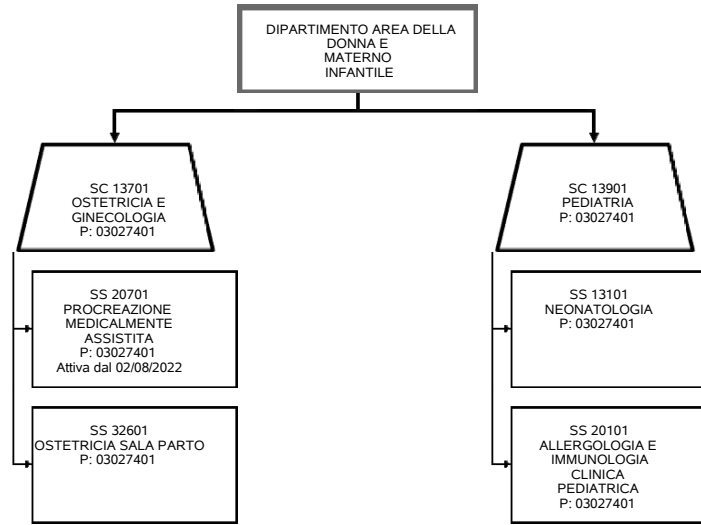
DIPARTIMENTO AREA DELLA DONNA E MATERNO INFANTILE

SC 13701
OSTETRICIA E GINECOLOGIA
P: 03027401

SS 20701
PROCREAZIONE MEDICALMENTE ASSISTITA
P: 03027401
Attiva dal 02/08/2022

SS 32601
OSTETRICIA SALA PARTO
P: 03027401

SC 13901
PEDIATRIA
P: 03027401

SS 13101
NEONATOLOGIA
P: 03027401

SS 20101
ALLERGOLOGIA E IMMUNOLOGIA CLINICA PEDIATRICA
P: 03027401